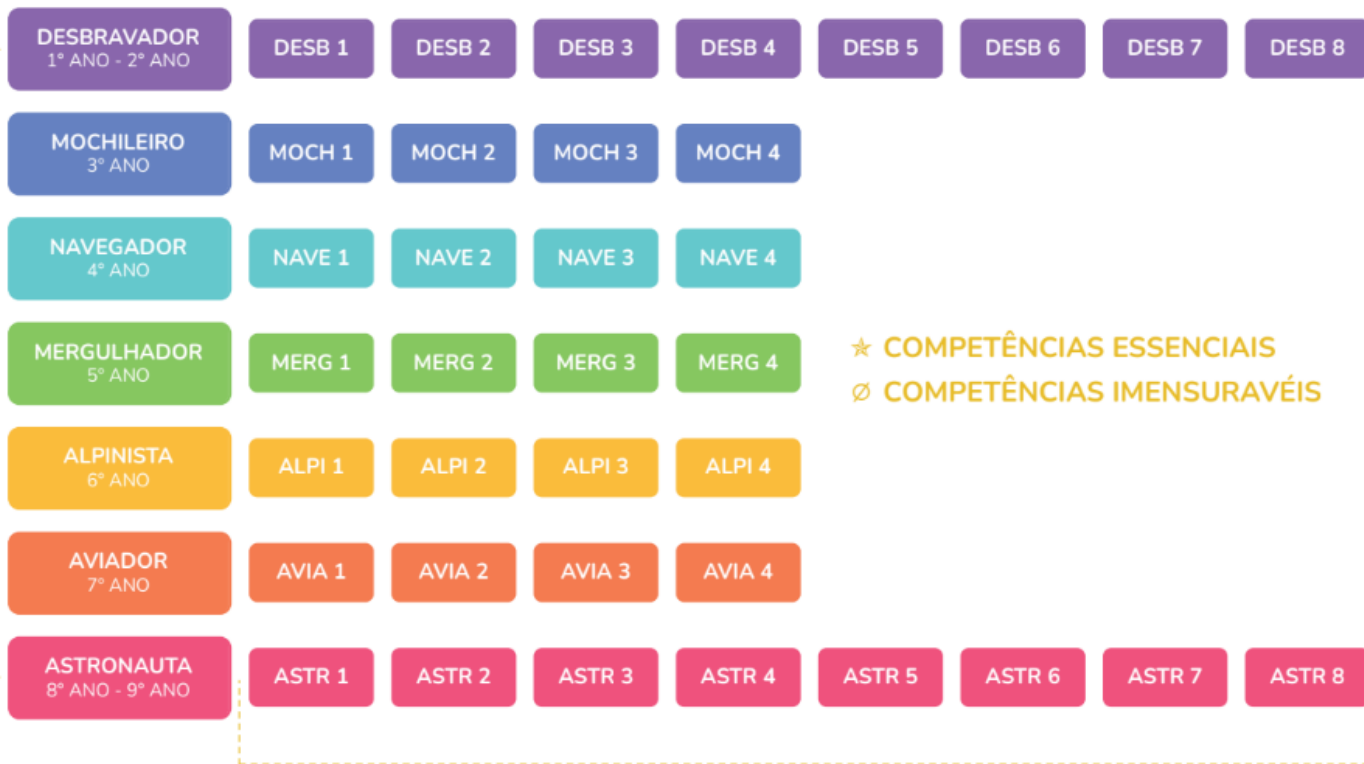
DESBRAVADOR
1° ANO - 2° ANO

DESB 1 DESB 2 DESB 3 DESB 4 DESB 5 DESB 6 DESB 7 DESB 8

MOCHILEIRO
3° ANO

MOCH 1 MOCH 2 MOCH 3 MOCH 4

NAVEGADOR
4° ANO

NAVE 1 NAVE 2 NAVE 3 NAVE 4

MERGULHADOR
5° ANO

MERG 1 MERG 2 MERG 3 MERG 4

★ COMPETÊNCIAS ESSENCIAIS
∅ COMPETÊNCIAS IMENSURAVÉIS

ALPINISTA
6° ANO

ALPI 1 ALPI 2 ALPI 3 ALPI 4

AVIADOR
7° ANO

AVIA 1 AVIA 2 AVIA 3 AVIA 4

ASTRONAUTA
8° ANO - 9° ANO

ASTR 1 ASTR 2 ASTR 3 ASTR 4 ASTR 5 ASTR 6 ASTR 7 ASTR 8